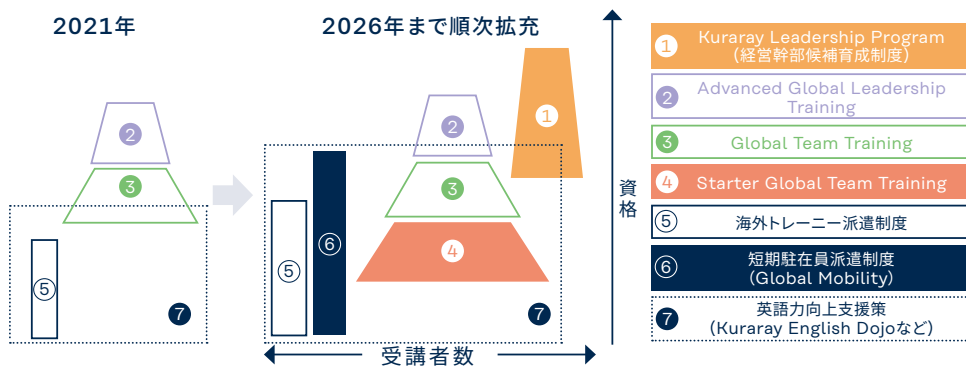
2021年

2026年まで順次拡充

2
3
5
7

1
2
3
4
5
6
7

受講者数

資格

1 Kuraray Leadership Program (経営幹部候補育成制度)
2 Advanced Global Leadership Training
3 Global Team Training
4 Starter Global Team Training
5 海外トレーニー派遣制度
6 短期駐在員派遣制度 (Global Mobility)
7 英語力向上支援策 (Kuraray English Dojoなど)